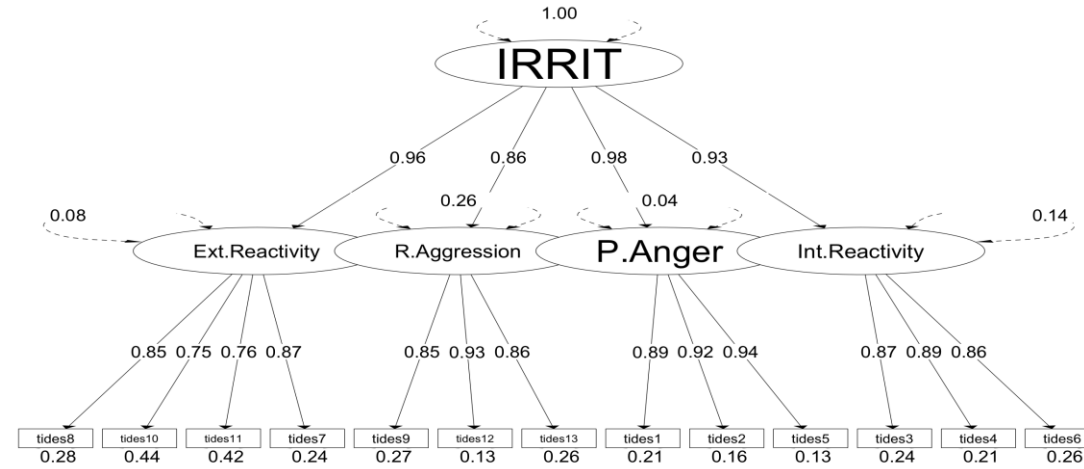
1.00

IRRIT

0.96 0.86 0.98 0.93

0.08 0.26 0.04 0.14

Ext.Reactivity R.Aggression P.Anger Int.Reactivity

0.85 0.75 0.76 0.87 0.85 0.93 0.86 0.89 0.92 0.94 0.87 0.89 0.86

tides8 tides10 tides11 tides7 tides9 tides12 tides13 tides1 tides2 tides5 tides3 tides4 tides6

0.28 0.44 0.42 0.24 0.27 0.13 0.26 0.21 0.16 0.13 0.24 0.21 0.26